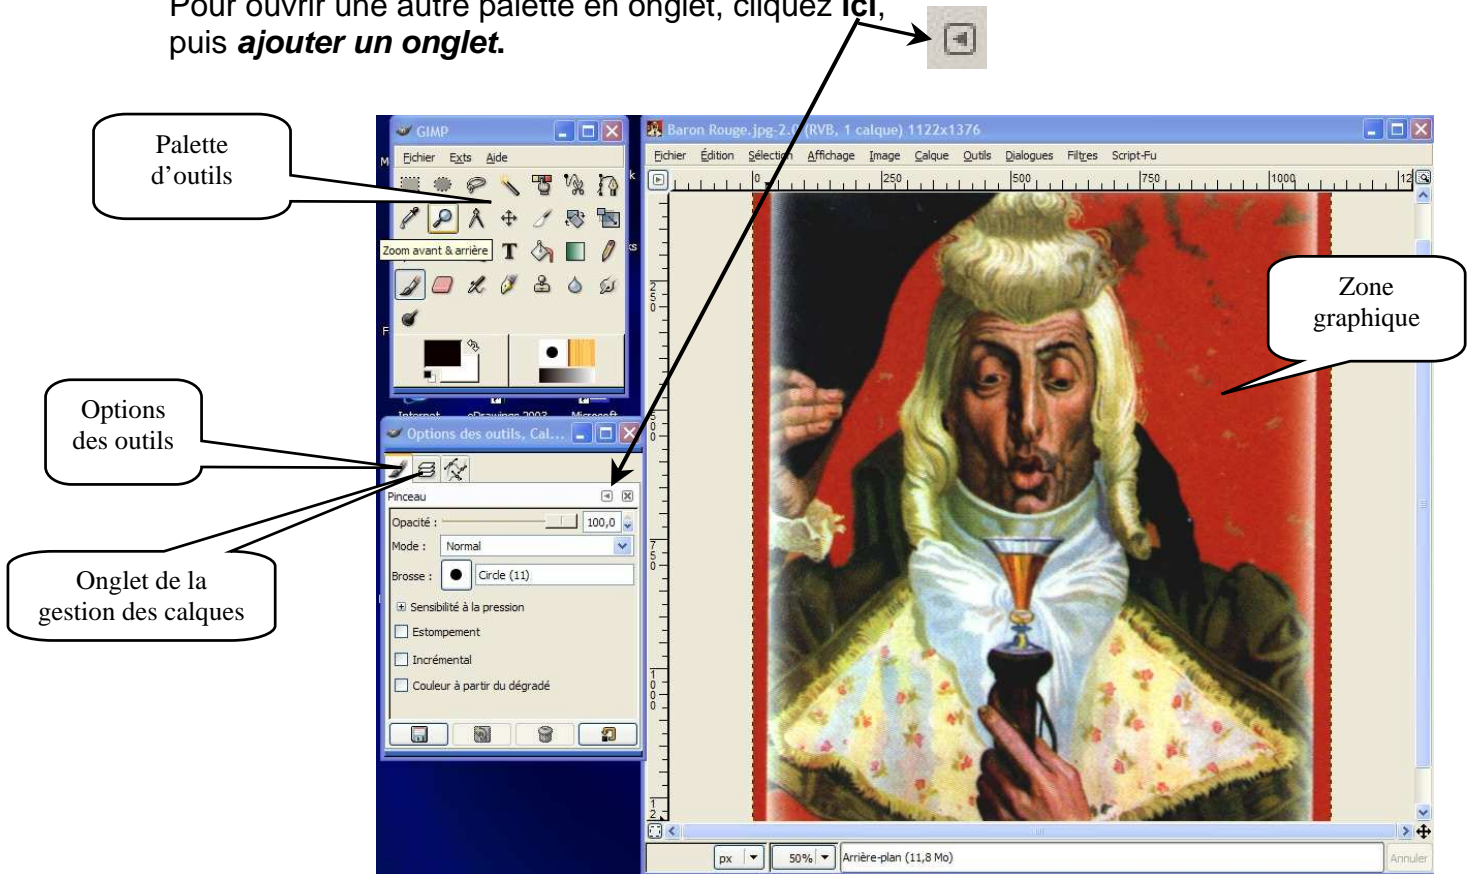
Pour ouvrir une autre palette en onglet, cliquez **ici**, puis ***ajouter un onglet.***

Palette d'outils

GIMP

Fichier Exts Aide

Zoom avant & arrière

Options des outils

Options des outils, Cal...

Pinceau

Opacité : 100,0

Mode : Normal

Brosse : Circle (11)

Sensibilité à la pression

Estompement

Incrémental

Couleur à partir du dégradé

Onglet de la gestion des calques

Baron Rouge.jpg-2.0 (RVB, 1 calque) 1122x1376

Fichier Édition Sélection Affichage Image Calque Outils Dialogues Filtres Script-Fu

0 250 500 750 1000

Zone graphique

px 50% Arrière-plan (11,8 Mo) Annuler